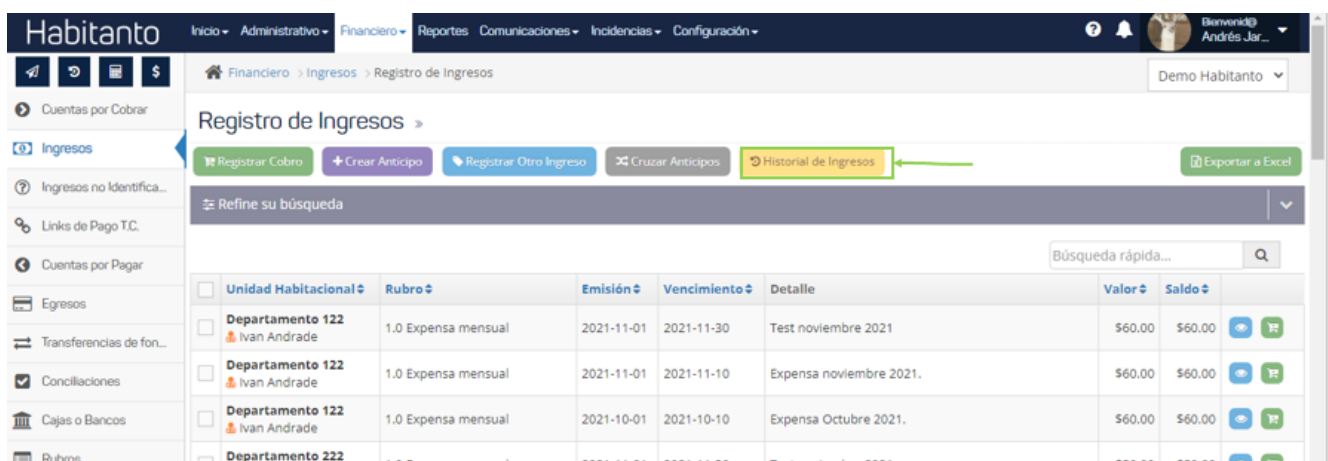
Habitanto

Inicio ▾ Administrativo ▾ Financiero ▾ Reportes Comunicaciones ▾ Incidencias ▾ Configuración ▾

Bienvenid@ Andrés Jar...

Cuentas por Cobrar
Ingresos
Ingresos no Identifica...
Links de Pago T.C.
Cuentas por Pagar
Egresos
Transferencias de fon...
Conciliaciones
Cajas o Bancos
Rubros

Financiero > Ingresos > Registro de Ingresos

Demo Habitanto

Registro de Ingresos »

Registrar Cobro | Crear Anticipo | Registrar Otro Ingreso | Cruzar Anticipos | Historial de Ingresos | Exportar a Excel

Refine su búsqueda

Búsqueda rápida...

| | Unidad Habitacional | Rubro | Emisión | Vencimiento | Detalle | Valor | Saldo | |
|---|---|---|---|---|---|---|---|---|
| | Departamento 122 Ivan Andrade | 1.0 Expensa mensual | 2021-11-01 | 2021-11-30 | Test noviembre 2021 | \$60.00 | \$60.00 | |
| | Departamento 122 Ivan Andrade | 1.0 Expensa mensual | 2021-11-01 | 2021-11-10 | Expensa noviembre 2021. | \$60.00 | \$60.00 | |
| | Departamento 122 Ivan Andrade | 1.0 Expensa mensual | 2021-10-01 | 2021-10-10 | Expensa Octubre 2021. | \$60.00 | \$60.00 | |
| | Departamento 222 | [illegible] | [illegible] | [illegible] | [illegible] | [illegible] | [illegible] | |